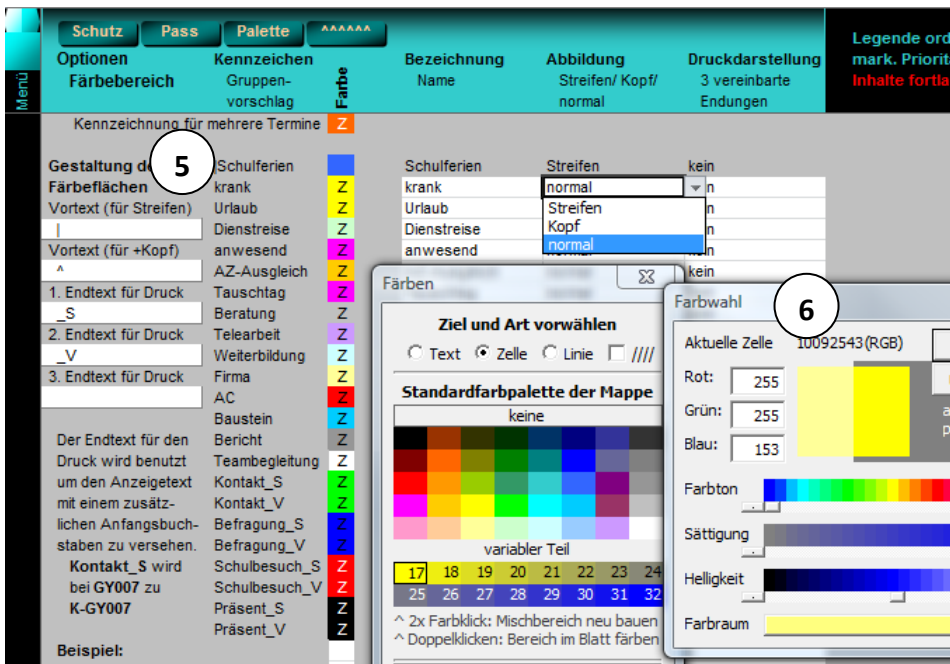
Menü

Schutz Pass Palette ^^^^^^

Optionen Färbebereich

Kennzeichen Gruppenvorschlag

Farbe

Bezeichnung Name

Abbildung Streifen/ Kopf/ normal

Druckdarstellung 3 vereinbarte Endungen

Legende ord
mark. Priorit
Inhalte fortla

Kennzeichnung für mehrere Termine Z

5

Gestaltung de
Färbeflächen
Vortext (für Streifen)
|
Vortext (für +Kopf)
^
1. Endtext für Druck
_S
2. Endtext für Druck
_V
3. Endtext für Druck

Der Endtext für den Druck wird benutzt um den Anzeigetext mit einem zusätzlichen Anfangsbuchstaben zu versehen. Kontakt_S wird bei GY007 zu K-GY007

Beispiel:

| | | | | |
|---|---|---|---|---|
| Schulferien | | Schulferien | Streifen | kein |
| krank | Z | krank | normal | ein |
| Urlaub | Z | Urlaub | Streifen | in |
| Dienstreise | Z | Dienstreise | Kopf | in |
| anwesend | Z | anwesend | normal | in |
| AZ-Ausgleich | Z | | | kein |
| Tauschtag | Z | | | |
| Beratung | Z | | | |
| Telearbeit | Z | | | |
| Weiterbildung | Z | | | |
| Firma | Z | | | |
| AC | Z | | | |
| Baustein | Z | | | |
| Bericht | Z | | | |
| Teambegleitung | Z | | | |
| Kontakt_S | Z | | | |
| Kontakt_V | Z | | | |
| Befragung_S | Z | | | |
| Befragung_V | Z | | | |
| Schulbesuch_S | Z | | | |
| Schulbesuch_V | Z | | | |
| Präsent_S | Z | | | |
| Präsent_V | Z | | | |

Färben

Ziel und Art vorwählen
Text Zelle Linie ////

Standardfarbpalette der Mappe
keine

variabler Teil

| 17 | 18 | 19 | 20 | 21 | 22 | 23 | 24 |
|---|---|---|---|---|---|---|---|
| 25 | 26 | 27 | 28 | 29 | 30 | 31 | 32 |

^ 2x Farbklick: Mischbereich neu bauen
^ Doppelklicken: Bereich im Blatt färben

Farbwahl

6

Aktuelle Zelle 10092543(RGB)

Rot: 255
Grün: 255
Blau: 153

a
p

Farbton

Sättigung

Helligkeit

Farbraum